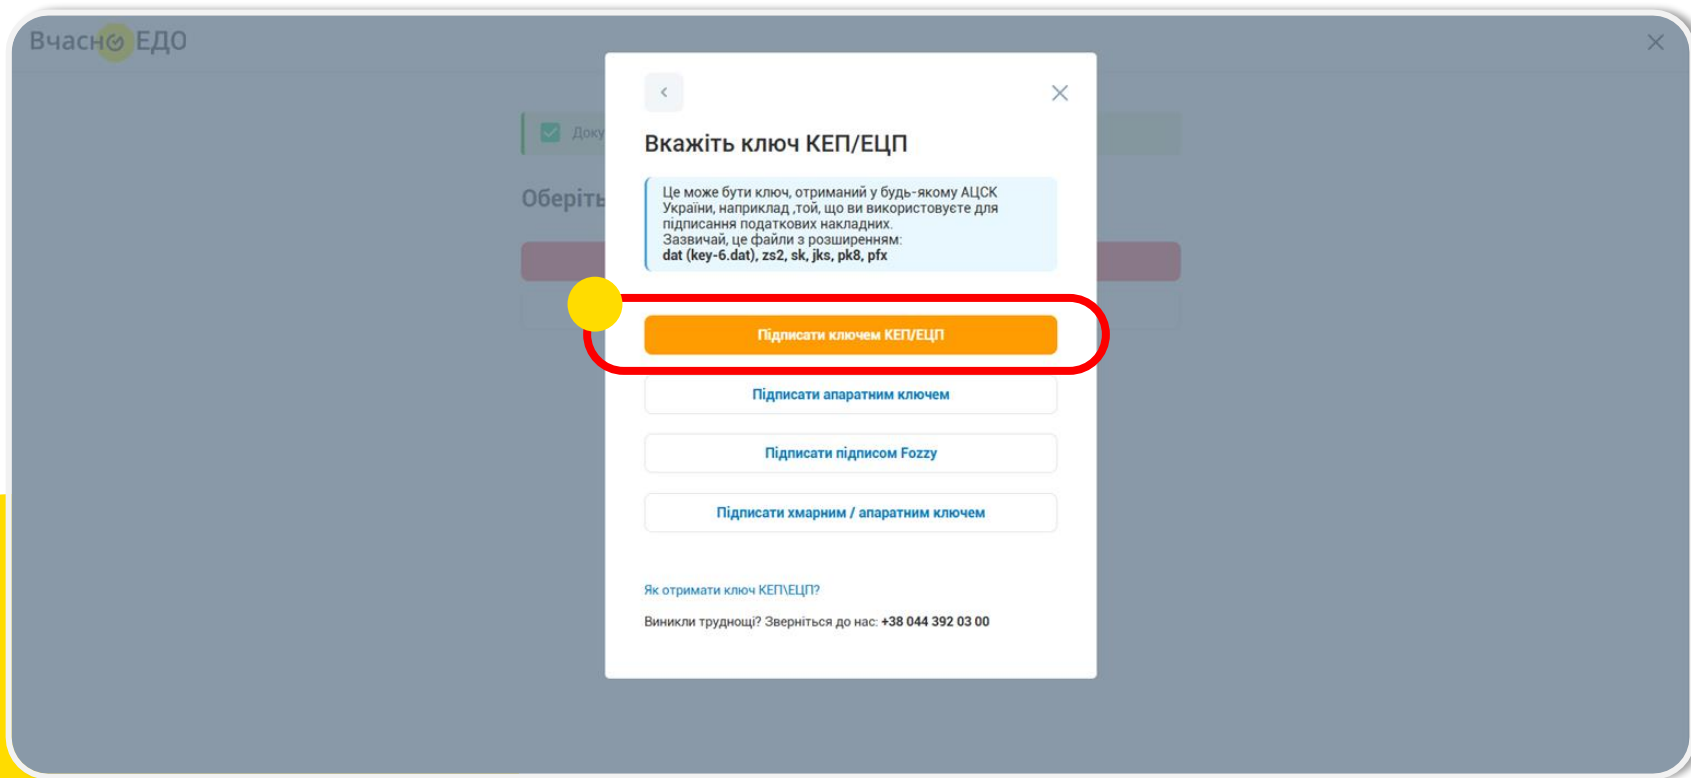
Вчасно ЕДО

Доку

Оберіть

Вкажіть ключ КЕП/ЕЦП

Це може бути ключ, отриманий у будь-якому АЦСК України, наприклад ,той, що ви використовуєте для підписання податкових накладних.
Зазвичай, це файли з розширенням:
dat (key-6.dat), zs2, sk, jks, pk8, pfx

Підписати ключем КЕП/ЕЦП

Підписати апаратним ключем

Підписати підписом Fozzy

Підписати хмарним / апаратним ключем

Як отримати ключ КЕП\ЕЦП?

Виникли труднощі? Зверніться до нас: +38 044 392 03 00